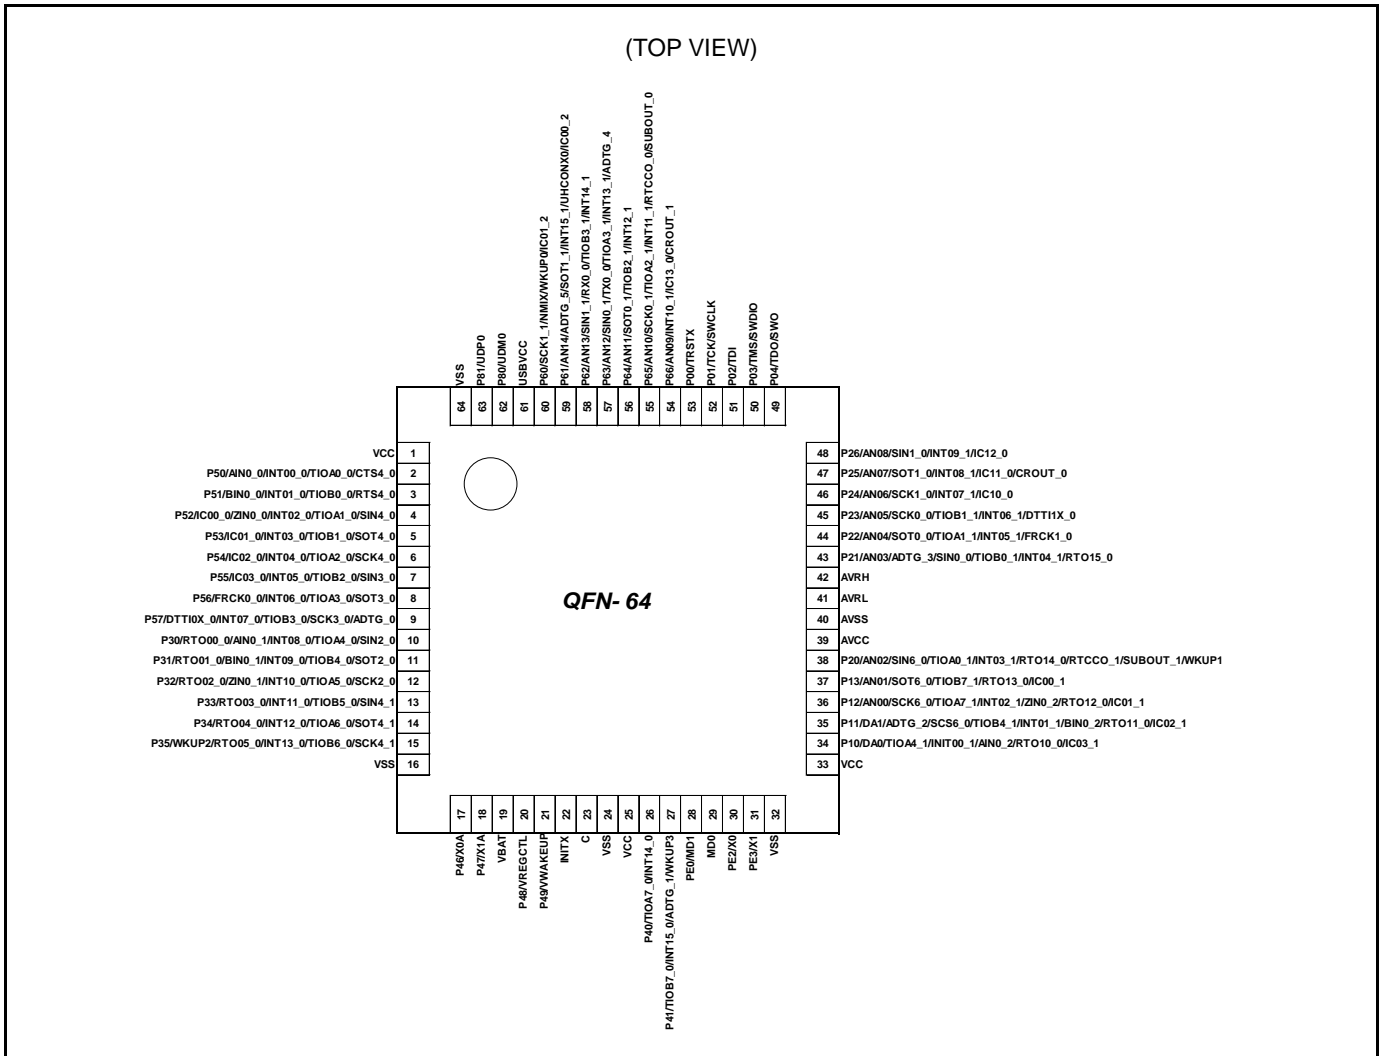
(TOP VIEW)

VSS 64
P81/UDP0 63
P80/UDM0 62
USBVCC 61
P60/SCK1_1/NMIX/WKUP0/IC01_2 60
P61/AN14/ADTG_5/SOT1_1/INT15_1/UHCONX0/IC00_2 59
P62/AN13/SIN1_1/RX0_0/TIOB3_1/INT14_1 58
P63/AN12/SIN0_1/TX0_0/TIOA3_1/INT13_1/ADTG_4 57
P64/AN11/SOT0_1/TIOB2_1/INT12_1 56
P65/AN10/SCK0_1/TIOA2_1/INT11_1/RTCCO_0/SUBOUT_0 55
P66/AN09/INT10_1/IC13_0/CROUT_1 54
P00/TRSTX 53
P01/TCK/SWCLK 52
P02/TDI 51
P03/TMS/SWDIO 50
P04/TDO/SWO 49

VCC 1
P50/AIN0_0/INT00_0/TIOA0_0/CTS4_0 2
P51/BIN0_0/INT01_0/TIOB0_0/RTS4_0 3
P52/IC00_0/ZIN0_0/INT02_0/TIOA1_0/SIN4_0 4
P53/IC01_0/INT03_0/TIOB1_0/SOT4_0 5
P54/IC02_0/INT04_0/TIOA2_0/SCK4_0 6
P55/IC03_0/INT05_0/TIOB2_0/SIN3_0 7
P56/FRCK0_0/INT06_0/TIOA3_0/SOT3_0 8
P57/DTTI0X_0/INT07_0/TIOB3_0/SCK3_0/ADTG_0 9
P30/RTO00_0/AIN0_1/INT08_0/TIOA4_0/SIN2_0 10
P31/RTO01_0/BIN0_1/INT09_0/TIOB4_0/SOT2_0 11
P32/RTO02_0/ZIN0_1/INT10_0/TIOA5_0/SCK2_0 12
P33/RTO03_0/INT11_0/TIOB5_0/SINA_1 13
P34/RTO04_0/INT12_0/TIOA6_0/SOT4_1 14
P35/WKUP2/RTO05_0/INT13_0/TIOB6_0/SCK4_1 15
VSS 16

48 P26/AN08/SIN1_0/INT09_1/IC12_0
47 P25/AN07/SOT1_0/INT08_1/IC11_0/CROUT_0
46 P24/AN06/SCK1_0/INT07_1/IC10_0
45 P23/AN05/SCK0_0/TIOB1_1/INT06_1/DTTI1X_0
44 P22/AN04/SOT0_0/TIOA1_1/INT05_1/FRCK1_0
43 P21/AN03/ADTG_3/SIN0_0/TIOB0_1/INT04_1/RTO15_0
42 AVRH
41 AVRL
40 AVSS
39 AVCC
38 P20/AN02/SIN6_0/TIOA0_1/INT03_1/RTO14_0/RTCCO_1/SUBOUT_1/WKUP1
37 P13/AN01/SOT6_0/TIOB7_1/RTO13_0/IC00_1
36 P12/AN00/SCK6_0/TIOA7_1/INT02_1/ZIN0_2/RTO12_0/IC01_1
35 P11/DA1/ADTG_2/SCS6_0/TIOB4_1/INT01_1/BIN0_2/RTO11_0/IC02_1
34 P10/DA0/TIOA4_1/INIT00_1/AIN0_2/RTO10_0/IC03_1
33 VCC

QFN- 64

17 P46/X0A
18 P47/X1A
19 VBAT
20 P48/VREGCTL
21 P49/VWAKEUP
22 INITX
23 C
24 VSS
25 VCC
26 P40/TIOA7_0/INT14_0
27 P41/TIOB7_0/INT15_0/ADTG_1/WKUP3
28 PE0/MD1
29 MD0
30 PE2/X0
31 PE3/X1
32 VSS